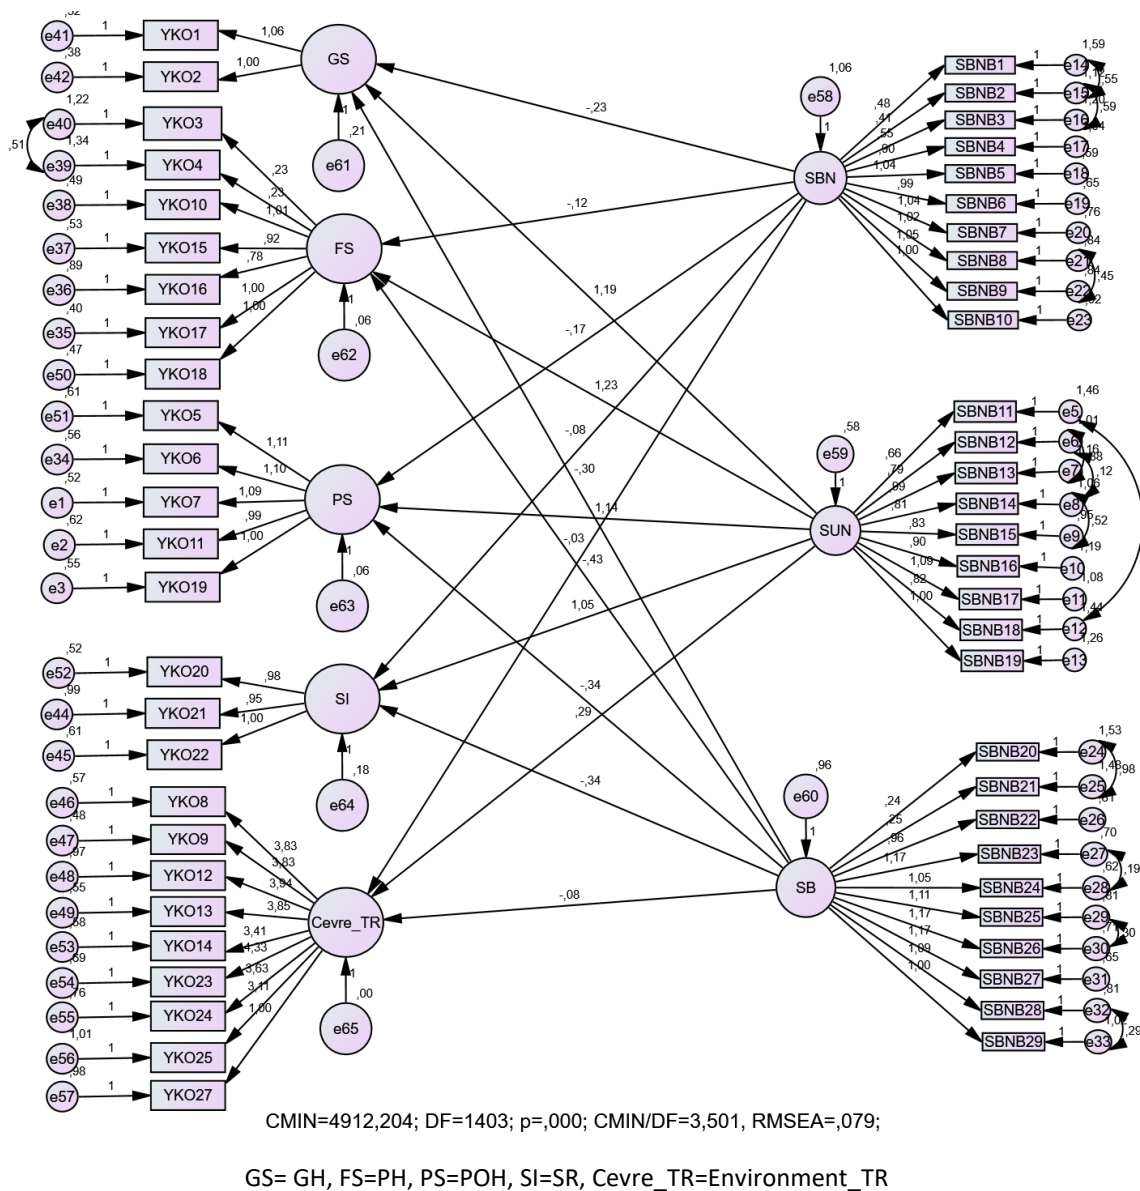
,52 e41 1 YKO1 1,06
,38 e42 1 YKO2 1,00
GS
1,22 e40 1 YKO3
,51
1,34 e39 1 YKO4
,49 e38 1 YKO10
,53 e37 1 YKO15
,89 e36 1 YKO16
,40 e35 1 YKO17
,47 e50 1 YKO18
1 ,21 e61
,23 ,23 1,01 ,92 ,78 1,00 1,00
FS
1 ,06 e62
,61 e51 1 YKO5
,56 e34 1 YKO6
,52 e1 1 YKO7
,62 e2 1 YKO11
,55 e3 1 YKO19
1,11 1,10 1,09 ,99 1,00
PS
1 ,06 e63
,52 e52 1 YKO20
,99 e44 1 YKO21
,61 e45 1 YKO22
,98 ,95 1,00
SI
1 ,18 e64
,57 e46 1 YKO8
,48 e47 1 YKO9
,97 e48 1 YKO12
,55 e49 1 YKO13
,58 e53 1 YKO14
,69 e54 1 YKO23
,76 e55 1 YKO24
1,01 e56 1 YKO25
,98 e57 1 YKO27
3,83 3,83 3,94 3,85 3,41 4,33 3,63 3,11 1,00
Cevre_TR
1 ,00 e65
-,23 -,12 1,19 -,17 1,23 -,08 -,30 1,14 -,03 -,43 1,05 -,34 ,29 -,34 -,08
1,06 e58 1
SBN
,48 ,41 ,55 ,90 1,04 ,99 1,04 1,02 1,05 1,00
SBNB1 1 e14 1,59
SBNB2 1 e15 1,12 ,55
SBNB3 1 e16 1,20 ,59
SBNB4 1 e17 ,64
SBNB5 1 e18 ,69
SBNB6 1 e19 ,65
SBNB7 1 e20 ,76
SBNB8 1 e21 ,84
SBNB9 1 e22 ,84 ,45
SBNB10 1 e23 ,92
,58 e59 1
SUN
,66 ,79 ,99 ,81 ,83 ,90 1,09 ,82 1,00
SBNB11 1 e5 1,46
SBNB12 1 e6 ,01
SBNB13 1 e7 ,16 ,88 ,12
SBNB14 1 e8 1,06
SBNB15 1 e9 ,96 ,52
SBNB16 1 e10 1,19
SBNB17 1 e11 1,08
SBNB18 1 e12 1,44
SBNB19 1 e13 1,26
,96 e60 1
SB
,24 ,25 ,96 1,17 1,05 1,11 1,17 1,17 1,09 1,00
SBNB20 1 e24 1,53
SBNB21 1 e25 1,48 ,98
SBNB22 1 e26 ,81
SBNB23 1 e27 ,70
SBNB24 1 e28 ,62 ,19
SBNB25 1 e29 ,81
SBNB26 1 e30 ,71 ,30
SBNB27 1 e31 ,65
SBNB28 1 e32 ,81
SBNB29 1 e33 1,07 ,29

CMIN=4912,204; DF=1403; p=,000; CMIN/DF=3,501, RMSEA=,079;

GS= GH, FS=PH, PS=POH, SI=SR, Cevre_TR=Environment_TR